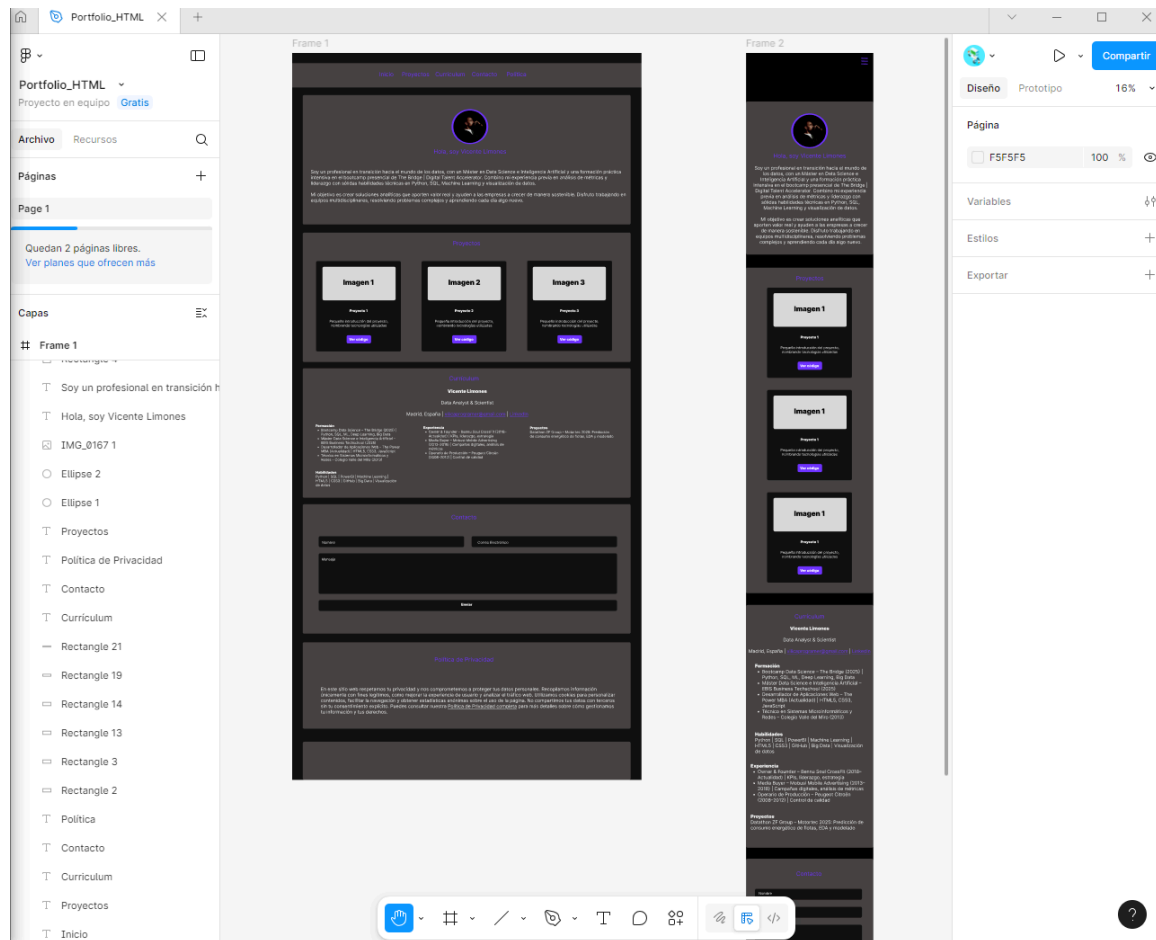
Portfolio_HTML

Portfolio_HTML
Proyecto en equipo Gratis

Archivo Recursos

Páginas

Page 1

Quedan 2 páginas libres.
Ver planes que ofrecen más

Capas

Frame 1
Rectangle 4
Soy un profesional en transición h
Hola, soy Vicente Limones
IMG_0167 1
Ellipse 2
Ellipse 1
Proyectos
Política de Privacidad
Contacto
Currículum
Rectangle 21
Rectangle 19
Rectangle 14
Rectangle 13
Rectangle 3
Rectangle 2
Política
Contacto
Currículum
Proyectos
Inicio

Frame 1

Hola, soy Vicente Limones

Soy un profesional en transición hacia el mundo de los datos, con un Máster en Data Science e Inteligencia Artificial y una formación práctica intensiva en el bootcamp presencial de The Bridge | Digital Talent Accelerator. Combino mi experiencia previa en análisis de métricas y liderazgo con sólidas habilidades técnicas en Python, SQL, Machine Learning y visualización de datos.

Mi objetivo es crear soluciones analíticas que aporten valor real y ayuden a las empresas a crecer de manera sostenible. Disfruto trabajando en equipos multidisciplinares, resolviendo problemas complejos y aprendiendo cada día algo nuevo.

Proyectos

Imagen 1
Imagen 2
Imagen 3

Proyecto 1
Proyecto 2
Proyecto 3

Ver código
Ver código
Ver código

Currículum
Vicente Limones
Data Analyst & Scientist
Madrid, España |

Contacto
Nombre
Correo Electrónico
Mensaje
Enviar

Política de Privacidad

En este sitio web respetamos tu privacidad y nos comprometemos a proteger tus datos personales. Recopilamos información únicamente con fines legítimos, como mejorar la experiencia de usuario y analizar el tráfico web. Utilizamos cookies para personalizar contenidos, facilitar la navegación y obtener estadísticas anónimas sobre el uso de la página. No compartimos tus datos con terceros sin tu consentimiento explícito. Puedes consultar nuestra Política de Privacidad completa para más detalles sobre cómo gestionamos tu información y tus derechos.

Frame 2

Hola, soy Vicente Limones

Proyectos
Imagen 1
Proyecto 1
Pequeña introducción del proyecto, nombrando tecnologías utilizadas
Ver código
Imagen 1
Proyecto 1
Ver código
Imagen 1
Proyecto 1
Ver código

Currículum
Vicente Limones
Data Analyst & Scientist
Madrid, España |

Formación
Bootcamp Data Science – The Bridge (2025) | Python, SQL, ML, Deep Learning, Big Data
Máster Data Science e Inteligencia Artificial – EBIS Business Techschool (2025)
Desarrollador de Aplicaciones Web – The Power MBA (Actualidad) | HTML5, CSS3, JavaScript
Técnico en Sistemas Microinformáticos y Redes – Colegio Valle del Miro (2013)

Habilidades
Python | SQL | PowerBI | Machine Learning | HTML5 | CSS3 | GitHub | Big Data | Visualización de datos

Experiencia
Owner & Founder – Bemo Soul CrossFit (2019–Actualidad) | KPIs, liderazgo, estrategia
Media Buyer – Webcut Mobile Advertising (2013–2019) | Campañas digitales, análisis de métricas
Operario de Producción – Peugeot Citroën (2009–2013) | Control de calidad

Proyectos
Datathon ZF Group – Mobirtec 2025: Predicción de consumo energético de flotas, EDA y modelado

Contacto
Nombre

Compartir
Diseño Prototipo 16%
Página
F5F5F5 100 %
Variables
Estilos
Exportar
?